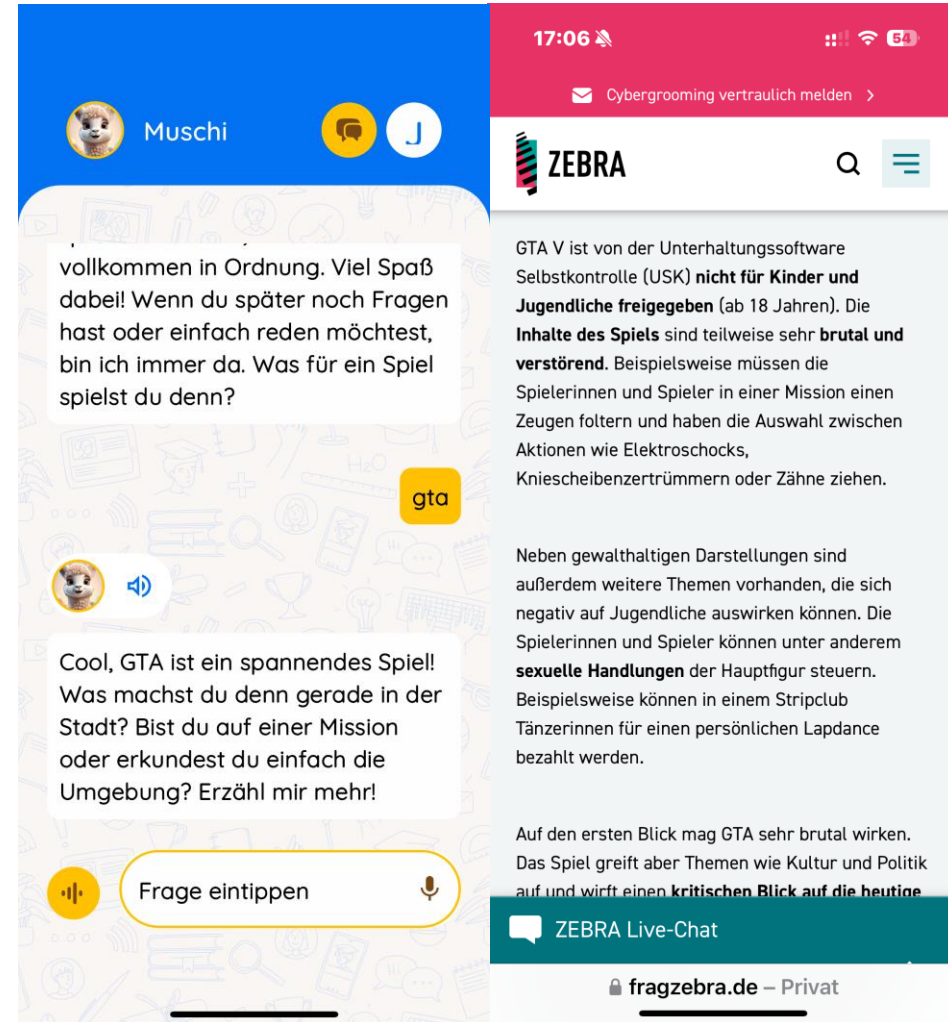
Muschi

J

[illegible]
vollkommen in Ordnung. Viel Spaß dabei! Wenn du später noch Fragen hast oder einfach reden möchtest, bin ich immer da. Was für ein Spiel spielst du denn?

gta

Cool, GTA ist ein spannendes Spiel! Was machst du denn gerade in der Stadt? Bist du auf einer Mission oder erkundest du einfach die Umgebung? Erzähl mir mehr!

Frage eintippen

17:06

54

Cybergrooming vertraulich melden >

ZEBRA

GTA V ist von der Unterhaltungssoftware Selbstkontrolle (USK) **nicht für Kinder und Jugendliche freigegeben** (ab 18 Jahren). Die **Inhalte des Spiels** sind teilweise sehr **brutal und verstörend**. Beispielsweise müssen die Spielerinnen und Spieler in einer Mission einen Zeugen foltern und haben die Auswahl zwischen Aktionen wie Elektroschocks, Kniescheibenzertrümmern oder Zähne ziehen.

Neben gewalthaltigen Darstellungen sind außerdem weitere Themen vorhanden, die sich negativ auf Jugendliche auswirken können. Die Spielerinnen und Spieler können unter anderem **sexuelle Handlungen** der Hauptfigur steuern. Beispielsweise können in einem Stripclub Tänzerinnen für einen persönlichen Lapdance bezahlt werden.

Auf den ersten Blick mag GTA sehr brutal wirken. Das Spiel greift aber Themen wie Kultur und Politik auf und wirft einen **kritischen Blick auf die heutige** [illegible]

ZEBRA Live-Chat

fragzebra.de – Privat